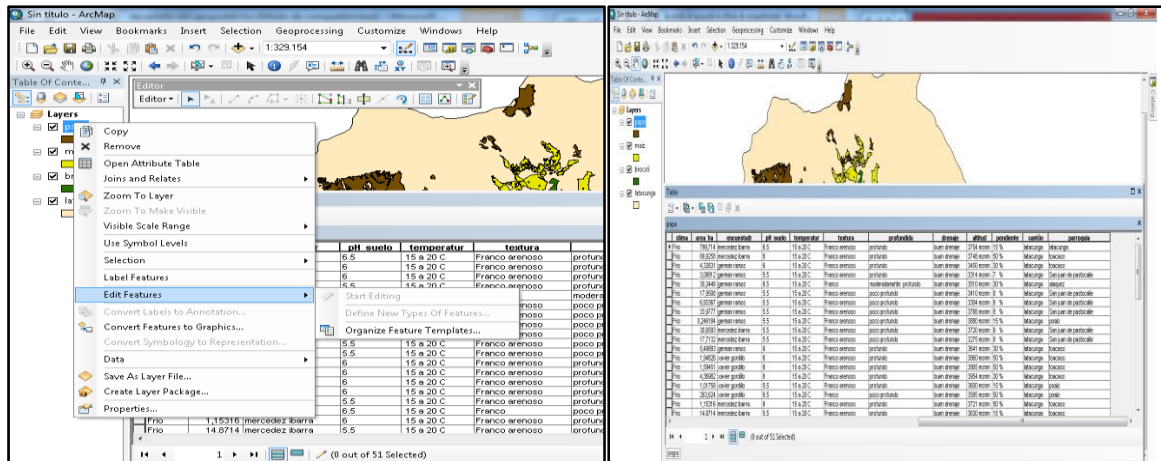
Sin titulo - ArcMap

File Edit View Bookmarks Insert Selection Geoprocessing Customize Windows Help

1:329.154

Table Of Conte...

Editor

Editor▾

Layers

pa

m

br

la

Copy
Remove
Open Attribute Table
Joins and Relates
Zoom To Layer
Zoom To Make Visible
Visible Scale Range
Use Symbol Levels
Selection
Label Features
Edit Features
Convert Labels to Annotation...
Convert Features to Graphics...
Convert Symbology to Representation...
Data
Save As Layer File...
Create Layer Package...
Properties...

Start Editing
Define New Types Of Features...
Organize Feature Templates...

| pH_suelo | temperatur | textura | |
|---|---|---|---|
| 6.5 | 15 a 20 C | Franco arenoso | profund |
| 6 | 15 a 20 C | Franco arenoso | profund |
| 6 | 15 a 20 C | Franco arenoso | profund |
| 5.5 | 15 a 20 C | Franco arenoso | profund |
| | | | modera |
| | | | poco pr |
| | | | poco pr |
| | | | poco pr |
| | | | poco pr |
| 5.5 | 15 a 20 C | Franco arenoso | poco pr |
| 5.5 | 15 a 20 C | Franco arenoso | poco pr |
| 6 | 15 a 20 C | Franco arenoso | profund |
| 6 | 15 a 20 C | Franco arenoso | profund |
| 6 | 15 a 20 C | Franco arenoso | profund |
| 6 | 15 a 20 C | Franco arenoso | profund |
| 6 | 15 a 20 C | Franco arenoso | profund |
| 6.5 | 15 a 20 C | Franco arenoso | profund |
| 6.5 | 15 a 20 C | Franco | profund |
| Frio 1,15316 mercedez ibarra | 5.5 | 15 a 20 C | Franco arenoso | profund |
| Frio 14.8714 mercedez ibarra | 5.5 | 15 a 20 C | Franco arenoso | profund |

1 (0 out of 51 Selected)

Sin titulo - ArcMap

File Edit View Bookmarks Insert Selection Geoprocessing Customize Windows Help

Table Of Conte...

Layers

papa

maiz

brocoli

latacunga

Table

papa

| clima | area_ha | encuestadr | pH_suelo | temperatur | textura | profundida | drenaje | altitud | pendiente | canton | parroquia |
|---|---|---|---|---|---|---|---|---|---|---|---|
| Frio | 789,714 | mercedez ibarra | 6.5 | 15 a 20 C | Franco arenoso | profundo | buen drenaje | 3754 msnm | 15 % | latacunga | toacaso |
| Frio | 69,8250 | mercedez ibarra | 6 | 15 a 20 C | Franco arenoso | profundo | buen drenaje | 3745 msnm | 50 % | latacunga | toacaso |
| Frio | 4,32831 | german ramos | 6 | 15 a 20 C | Franco arenoso | profundo | buen drenaje | 3450 msnm | 30 % | latacunga | toacaso |
| Frio | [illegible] | german ramos | 5.5 | 15 a 20 C | Franco arenoso | profundo | buen drenaje | 3314 msnm | 7 % | latacunga | San juan de pastocalle |
| Frio | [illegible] | german ramos | 6.5 | 15 a 20 C | Franco | moderadamente profundo | buen drenaje | 3510 msnm | 30 % | latacunga | aloquez |
| Frio | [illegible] | german ramos | 5.5 | 15 a 20 C | Franco arenoso | poco profundo | buen drenaje | 3410 msnm | 8 % | latacunga | San juan de pastocalle |
| Frio | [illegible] | german ramos | 5.5 | 15 a 20 C | Franco arenoso | poco profundo | buen drenaje | 3304 msnm | 8 % | latacunga | San juan de pastocalle |
| Frio | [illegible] | german ramos | 5.5 | 15 a 20 C | Franco arenoso | poco profundo | buen drenaje | 3780 msnm | 8 % | latacunga | San juan de pastocalle |
| Frio | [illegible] | german ramos | 5.5 | 15 a 20 C | Franco arenoso | poco profundo | buen drenaje | 3890 msnm | 15 % | latacunga | poalo |
| Frio | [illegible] | german ramos | 5.5 | 15 a 20 C | Franco arenoso | poco profundo | buen drenaje | 3720 msnm | 8 % | latacunga | San juan de pastocalle |
| Frio | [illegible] | german ramos | 5.5 | 15 a 20 C | Franco arenoso | poco profundo | buen drenaje | 3270 msnm | 8 % | latacunga | San juan de pastocalle |
| Frio | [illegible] | xavier gordillo | 6 | 15 a 20 C | Franco arenoso | profundo | buen drenaje | 3641 msnm | 30 % | latacunga | toacaso |
| Frio | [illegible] | xavier gordillo | 6 | 15 a 20 C | Franco arenoso | profundo | buen drenaje | 3860 msnm | 50 % | latacunga | toacaso |
| Frio | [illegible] | xavier gordillo | 6 | 15 a 20 C | Franco arenoso | profundo | buen drenaje | 3905 msnm | 50 % | latacunga | toacaso |
| Frio | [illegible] | xavier gordillo | 6 | 15 a 20 C | Franco arenoso | profundo | buen drenaje | 3954 msnm | 30 % | latacunga | toacaso |
| Frio | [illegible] | xavier gordillo | 6 | 15 a 20 C | Franco arenoso | profundo | buen drenaje | 3600 msnm | 15 % | latacunga | toacaso |
| Frio | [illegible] | xavier gordillo | 6.5 | 15 a 20 C | Franco arenoso | profundo | buen drenaje | 3585 msnm | 50 % | latacunga | poalo |
| Frio | 1,15316 | mercedez ibarra | 5.5 | 15 a 20 C | Franco arenoso | profundo | buen drenaje | 3721 msnm | 50 % | latacunga | toacaso |
| Frio | 14,8714 | mercedez ibarra | 5.5 | 15 a 20 C | Franco arenoso | profundo | buen drenaje | 3630 msnm | 15 % | latacunga | toacaso |

1 (0 out of 51 Selected)

papa